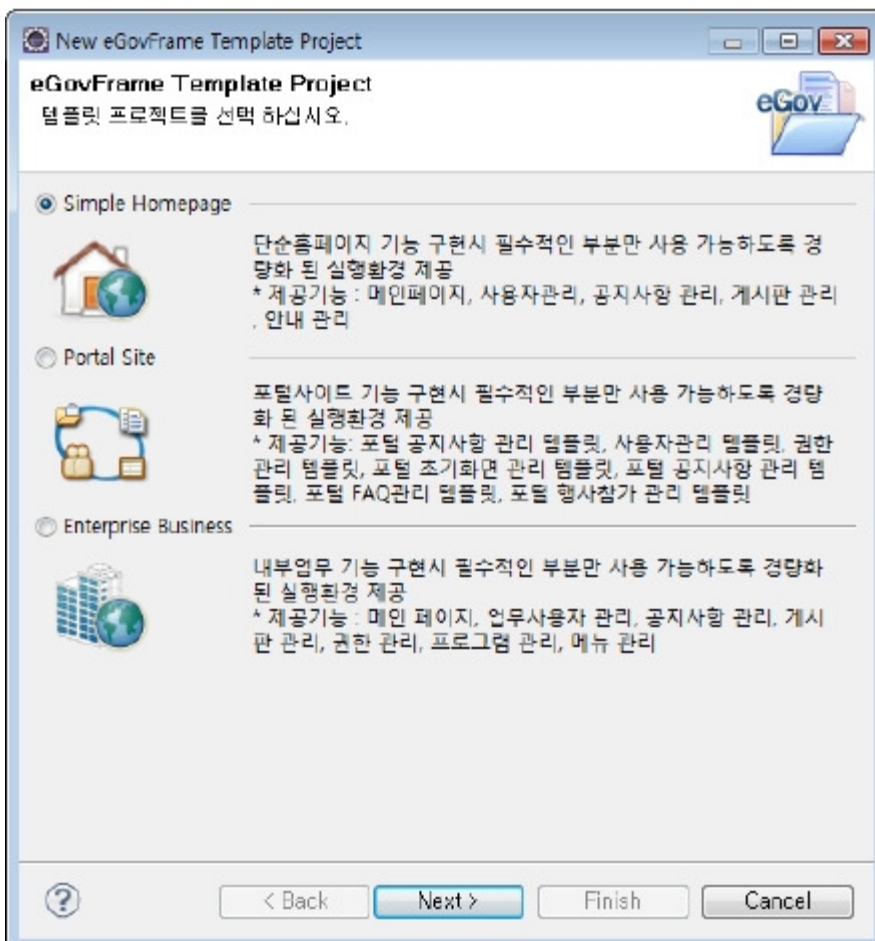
New eGovFrame Template Project

eGovFrame Template Project
템플릿 프로젝트를 선택 하십시오.

eGov

Simple Homepage

단순홈페이지 기능 구현시 필수적인 부분만 사용 가능하도록 경량화 된 실행환경 제공
* 제공기능 : 메인페이지, 사용자관리, 공지사항 관리, 게시판 관리, 안내 관리

Portal Site

포털사이트 기능 구현시 필수적인 부분만 사용 가능하도록 경량화 된 실행환경 제공
* 제공기능: 포털 공지사항 관리 템플릿, 사용자관리 템플릿, 권한관리 템플릿, 포털 초기화면 관리 템플릿, 포털 공지사항 관리 템플릿, 포털 FAQ관리 템플릿, 포털 행사참가 관리 템플릿

Enterprise Business

내부업무 기능 구현시 필수적인 부분만 사용 가능하도록 경량화 된 실행환경 제공
* 제공기능 : 메인 페이지, 업무사용자 관리, 공지사항 관리, 게시판 관리, 권한 관리, 프로그램 관리, 메뉴 관리

?

< Back

Next >

Finish

Cancel